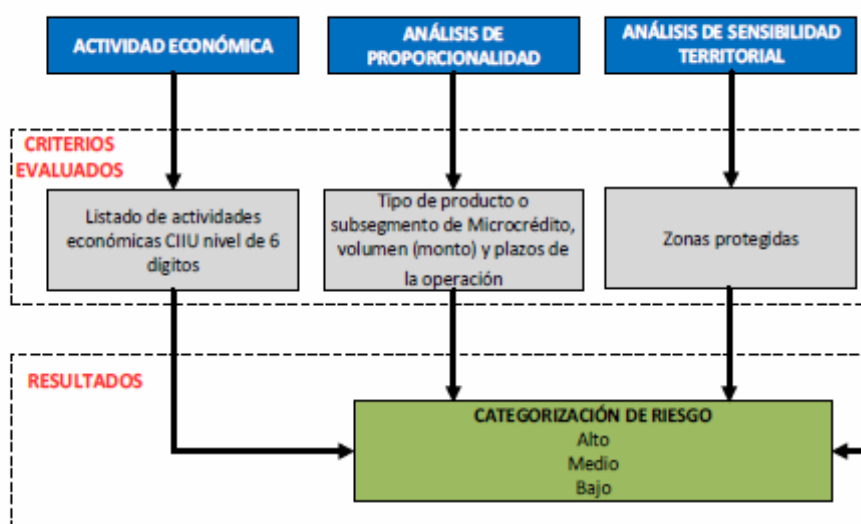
ACTIVIDAD ECONÓMICA

ANÁLISIS DE PROPORCIONALIDAD

ANÁLISIS DE SENSIBILIDAD TERRITORIAL

CRITERIOS EVALUADOS

Listado de actividades económicas CIIU nivel de 6 dígitos

Tipo de producto o subsegmento de Microcrédito, volumen (monto) y plazos de la operación

Zonas protegidas

RESULTADOS

CATEGORIZACIÓN DE RIESGO
Alto
Medio
Bajo